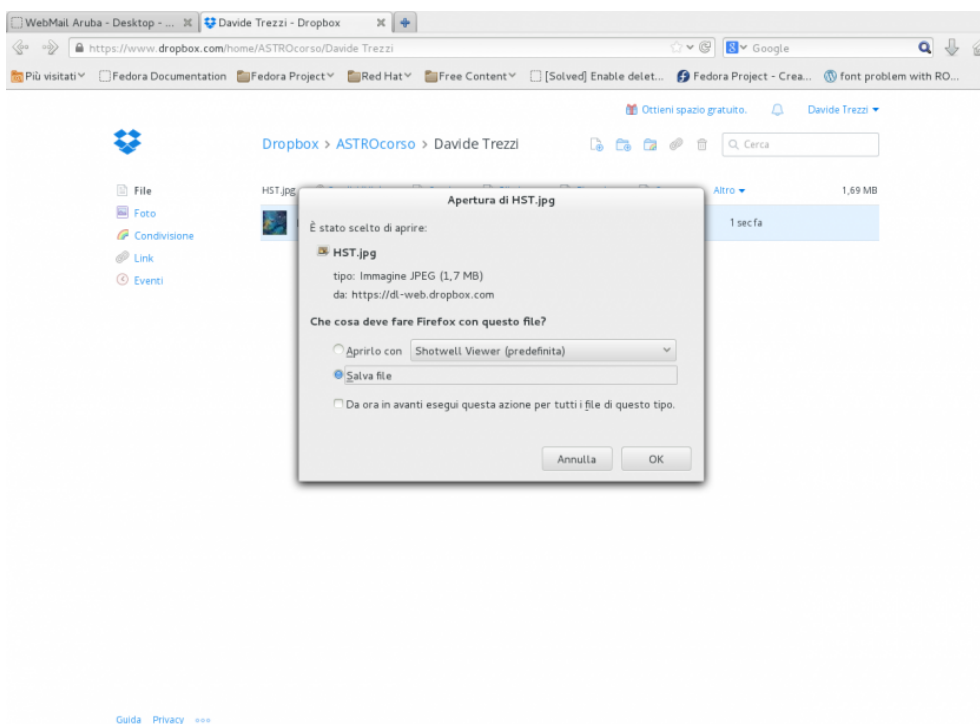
WebMail Aruba - Desktop - ...
Davide Trezzi - Dropbox

https://www.dropbox.com/home/ASTROcorso/Davide Trezzi

Google

Più visitati
Fedora Documentation
Fedora Project
Red Hat
Free Content
[Solved] Enable delet...
Fedora Project - Crea...
font problem with RO...

Ottieni spazio gratuito.
Davide Trezzi

Dropbox > ASTROcorso > Davide Trezzi

Cerca

File
Foto
Condivisione
Link
Eventi

HST.jpg
Altro
1,69 MB
1 sec fa

Apertura di HST.jpg

È stato scelto di aprire:

HST.jpg

tipo: Immagine JPEG (1,7 MB)
da: https://dl-web.dropbox.com

Che cosa deve fare Firefox con questo file?

Aprirlo con
Shotwell Viewer (predefinita)

Salva file

Da ora in avanti esegui questa azione per tutti i file di questo tipo.

Annulla
OK

Guida
Privacy